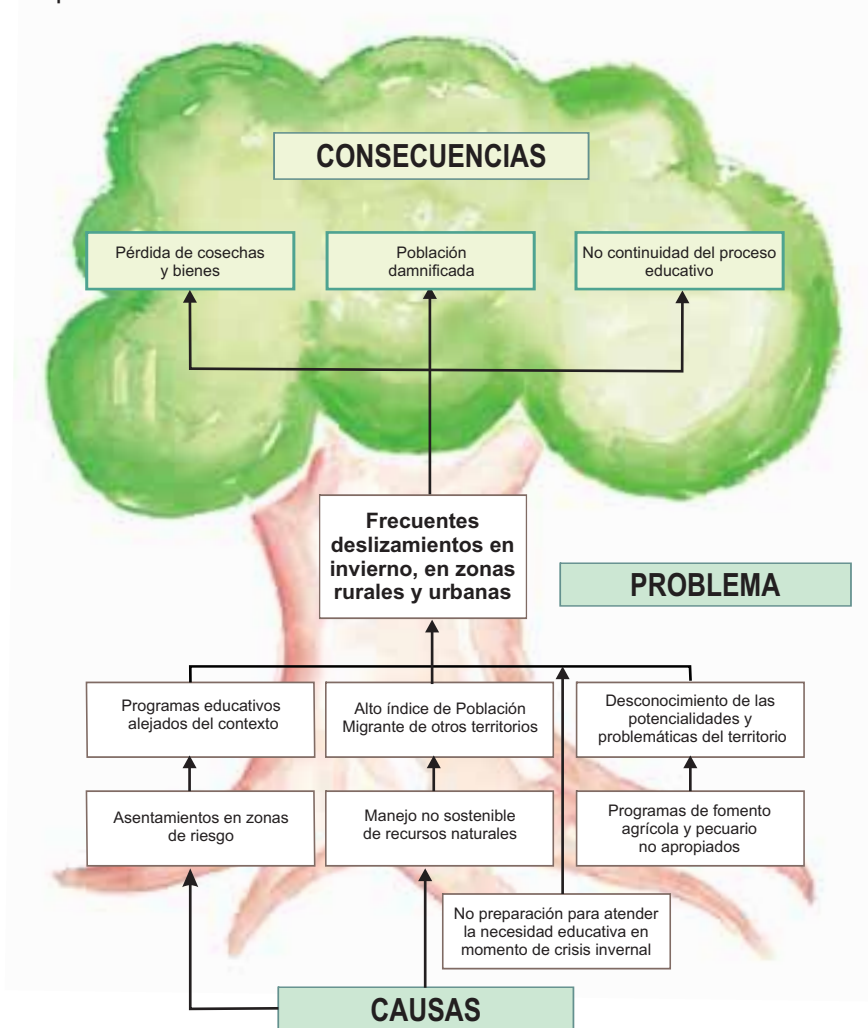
CONSECUENCIAS

Pérdida de cosechas y bienes

Población damnificada

No continuidad del proceso educativo

Frecuentes deslizamientos en invierno, en zonas rurales y urbanas

PROBLEMA

Programas educativos alejados del contexto

Alto índice de Población Migrante de otros territorios

Desconocimiento de las potencialidades y problemáticas del territorio

Asentamientos en zonas de riesgo

Manejo no sostenible de recursos naturales

Programas de fomento agrícola y pecuario no apropiados

No preparación para atender la necesidad educativa en momento de crisis invernal

CAUSAS